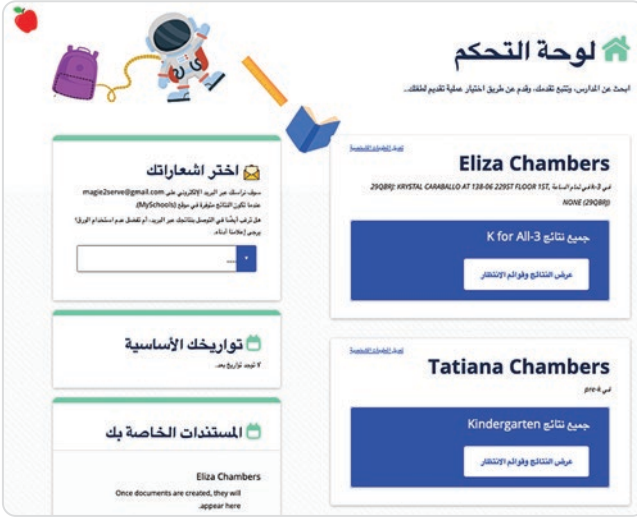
لوحة التحكم

ابحث عن المدارس، وتتبع تقدمك، وقدم عن طريق اختيار عملية تقديم لطفلك.

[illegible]

Eliza Chambers

في 3-K في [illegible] 29QBRJ: KRYSTAL CARABALLO AT 138-06 229ST FLOOR 1ST,
NONE (29QBRJ)

جميع نتائج 3-K for All

عرض النتائج وقوائم الانتظار

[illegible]

Tatiana Chambers

في pre-k

جميع نتائج Kindergarten

عرض النتائج وقوائم الانتظار

اختر اشعاراتك

سيتم مراسلتك عبر البريد الإلكتروني على magie2serve@gmail.com عندما تكون النتائج متوفرة في موقع (MySchools).

هل ترغب أيضاً في التوصل بنتائجك عبر البريد، أم تفضل عدم استخدام الورق؟ يرجى إعلامنا أدناه.

تواريخك الأساسية

لا توجد تواريخ بعد.

المستندات الخاصة بك

Eliza Chambers

Once documents are created, they will appear here.